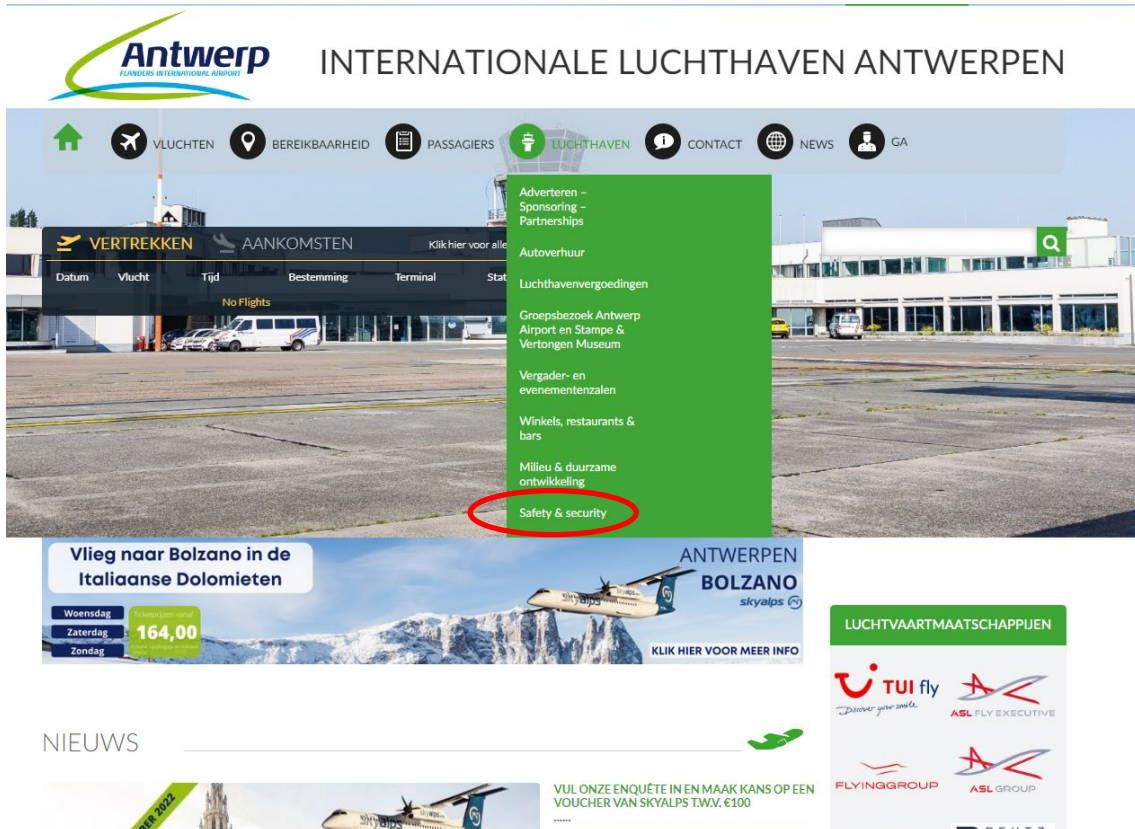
Antwerp
FLANDERS INTERNATIONAL AIRPORT

INTERNATIONALE LUCHTHAVEN ANTWERPEN

VLUCHTEN BEREIKBAARHEID PASSAGIERS LUCHTHAVEN CONTACT NEWS GA

Adverteren – Sponsoring – Partnerships
Autoverhuur
Luchthavenvergoedingen
Groepsbezoek Antwerp Airport en Stampe & Vertongen Museum
Vergader- en evenementenzalen
Winkels, restaurants & bars
Milieu & duurzame ontwikkeling
Safety & security

VERTREKKEN AANKOMSTEN Klik hier voor alle

| Datum | Vlucht | Tijd | Bestemming | Terminal | Stat |
|---|---|---|---|---|---|
| | | No Flights | | | |

Vlieg naar Bolzano in de Italiaanse Dolomieten
Woensdag
Zaterdag
Zondag
Ticketprijzen vanaf
164,00
ANTWERPEN
BOLZANO
skyalps
KLIK HIER VOOR MEER INFO

LUCHTVAARTMAATSCHAPPIJEN
TUI fly
Discover your smile
ASL FLY EXECUTIVE
FLYINGGROUP
ASL GROUP

NIEUWS

BER 2022
VUL ONZE ENQUÊTE IN EN MAAK KANS OP EEN VOUCHER VAN SKYALPS T.W.V. €100
......